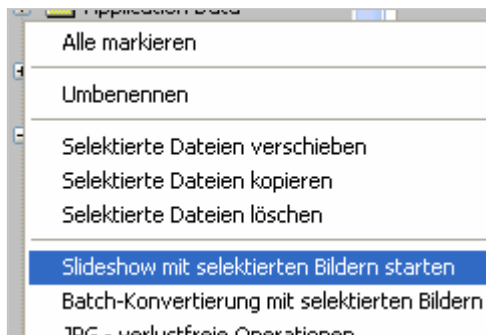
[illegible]

Alle markieren

Umbenennen

Selektierte Dateien verschieben
Selektierte Dateien kopieren
Selektierte Dateien löschen

Slideshow mit selektierten Bildern starten
Batch-Konvertierung mit selektierten Bildern
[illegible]